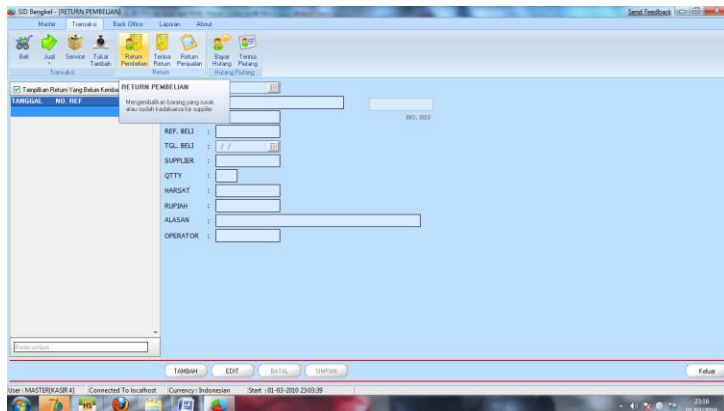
SID Bengkel - [RETURN PEMBELIAN]
Send Feedback
Master Transaksi Back Office Laporan About
Beli Jual Service Tukar Tambah
Transaksi
Return Pembelian Terima Return Return Penjualan
Retur
Bayar Hutang Terima Piutang
Hutang Piutang
Tampilkan Retur Yang Belum Kemba
TANGGAL NO. REF
RETURN PEMBELIAN
Mengembalikan barang yang rusak atau sudah kadaluarsa ke supplier
NO. REF
REF. BELI :
TGL. BELI : / /
SUPPLIER :
QTTY :
HARSAT :
RUPIAH :
ALASAN :
OPERATOR :
Pencarian
TAMBAH EDIT BATAL SIMPAN
Keluar
User : MASTER[KASIR 4] Connected To localhost Currency : Indonesian Start : 01-03-2010 23:03:39
23:16